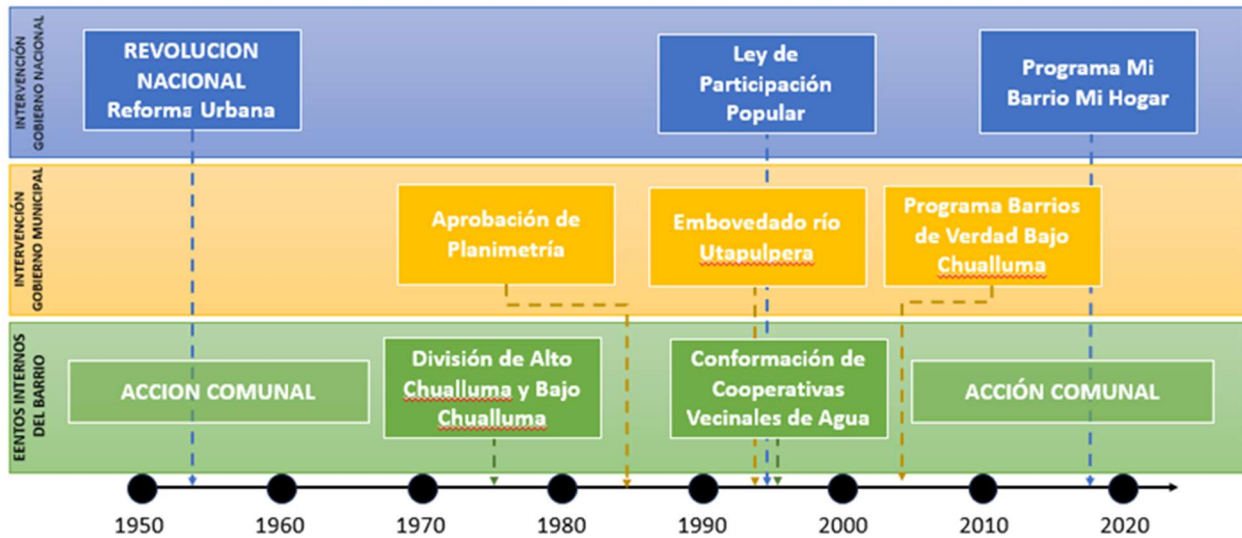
INTERVENCIÓN GOBIERNO NACIONAL

REVOLUCION NACIONAL Reforma Urbana

Ley de Participación Popular

Programa Mi Barrio Mi Hogar

INTERVENCIÓN GOBIERNO MUNICIPAL

Aprobación de Planimetría

Embovedado río Utapulpera

Programa Barrios de Verdad Bajo Chualluma

EENTOS INTERNOS DEL BARRIO

ACCION COMUNAL

División de Alto Chualluma y Bajo Chualluma

Conformación de Cooperativas Vecinales de Agua

ACCIÓN COMUNAL

1950 1960 1970 1980 1990 2000 2010 2020